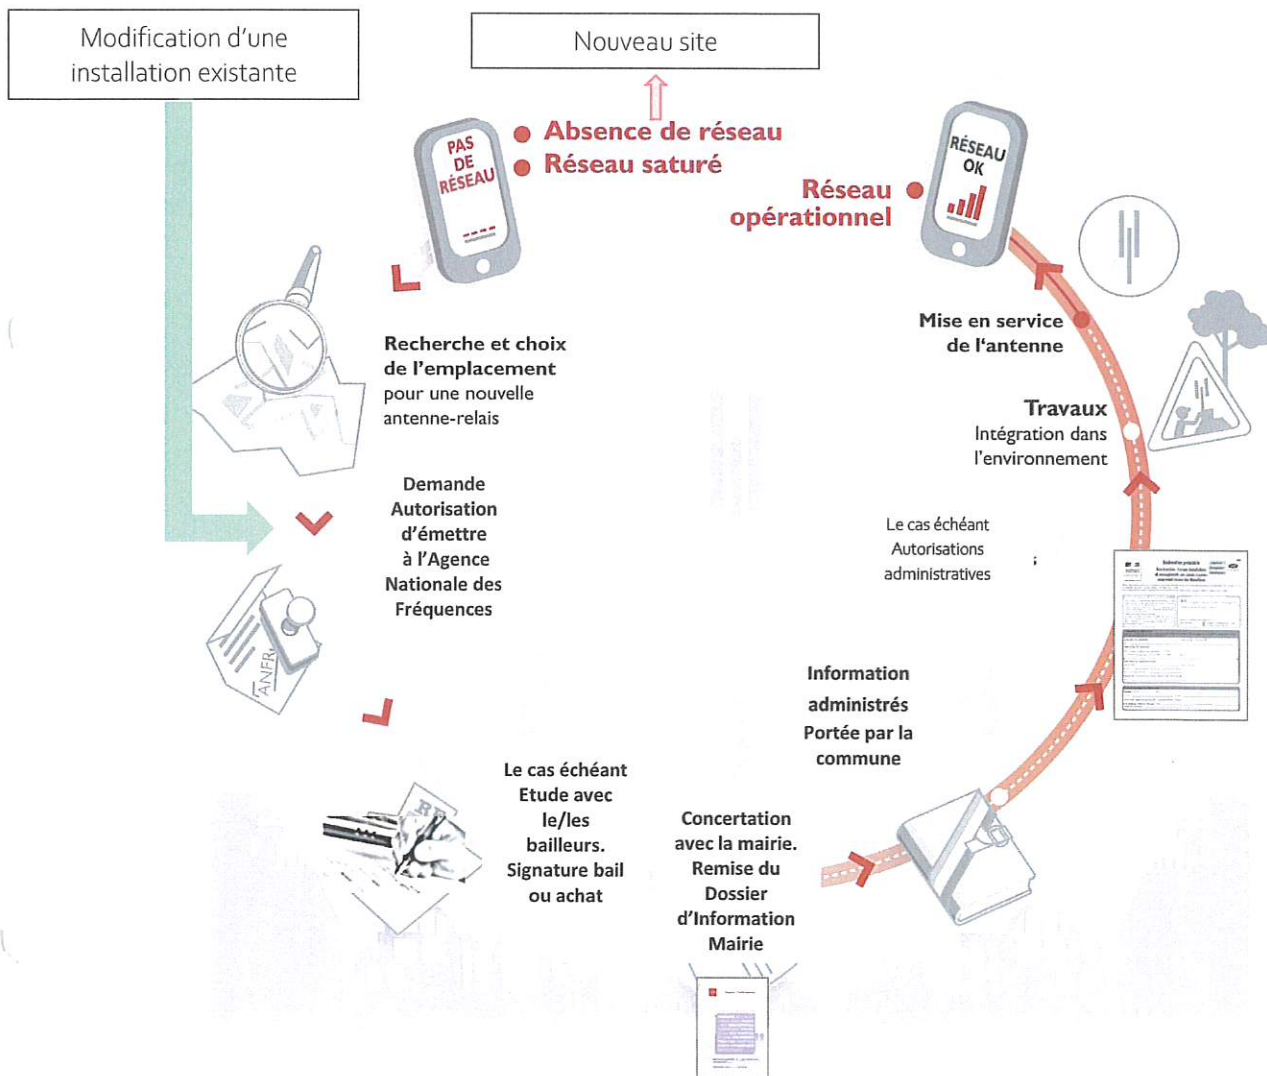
Modification d'une installation existante

Nouveau site

PAS DE RÉSEAU

Absence de réseau
Réseau saturé

RÉSEAU OK

Réseau opérationnel

Recherche et choix de l'emplacement pour une nouvelle antenne-relais

Mise en service de l'antenne

Travaux
Intégration dans l'environnement

Demande Autorisation d'émettre à l'Agence Nationale des Fréquences

ANFR

Le cas échéant Autorisations administratives

Information administrés Portée par la commune

Le cas échéant Etude avec le/les bailleurs. Signature bail ou achat

Concertation avec la mairie. Remise du Dossier d'Information Mairie